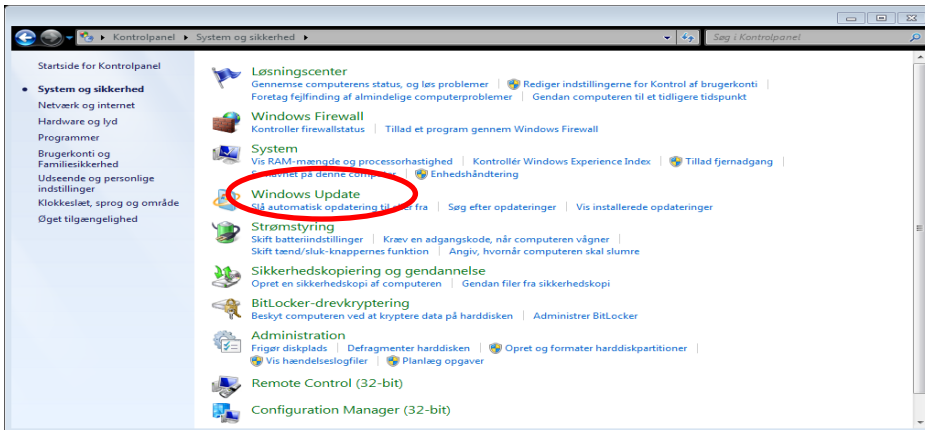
Kontrolpanel ▸ System og sikkerhed ▸

Søg i Kontrolpanel

Startside for Kontrolpanel

System og sikkerhed

Netværk og internet

Hardware og lyd

Programmer

Brugerkonti og Familiesikkerhed

Udseende og personlige indstillinger

Klokkeslæt, sprog og område

Øget tilgængelighed

Løsningscenter

Gennemse computerens status, og løs problemer | Rediger indstillingerne for Kontrol af brugerkonti

Foretag fejlfinding af almindelige computerproblemer | Gendan computeren til et tidligere tidspunkt

Windows Firewall

Kontroller firewallstatus | Tillad et program gennem Windows Firewall

System

Vis RAM-mængde og processorhastighed | Kontrollér Windows Experience Index | Tillad fjernadgang

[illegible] på denne computer | Enhedshåndtering

Windows Update

Slå automatisk opdatering til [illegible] fra | Søg efter opdateringer | Vis installerede opdateringer

Strømstyring

Skift batteriindstillinger | Kræv en adgangskode, når computeren vågner |

Skift tænd/sluk-knappernes funktion | Angiv, hvornår computeren skal slumre

Sikkerhedskopiering og gendannelse

Opret en sikkerhedskopi af computeren | Gendan filer fra sikkerhedskopi

BitLocker-drevkryptering

Beskyt computeren ved at kryptere data på harddisken | Administrer BitLocker

Administration

Frigør diskplads | Defragmenter harddisken | Opret og formater harddiskpartitioner |

Vis hændelseslogfiler | Planlæg opgaver

Remote Control (32-bit)

Configuration Manager (32-bit)